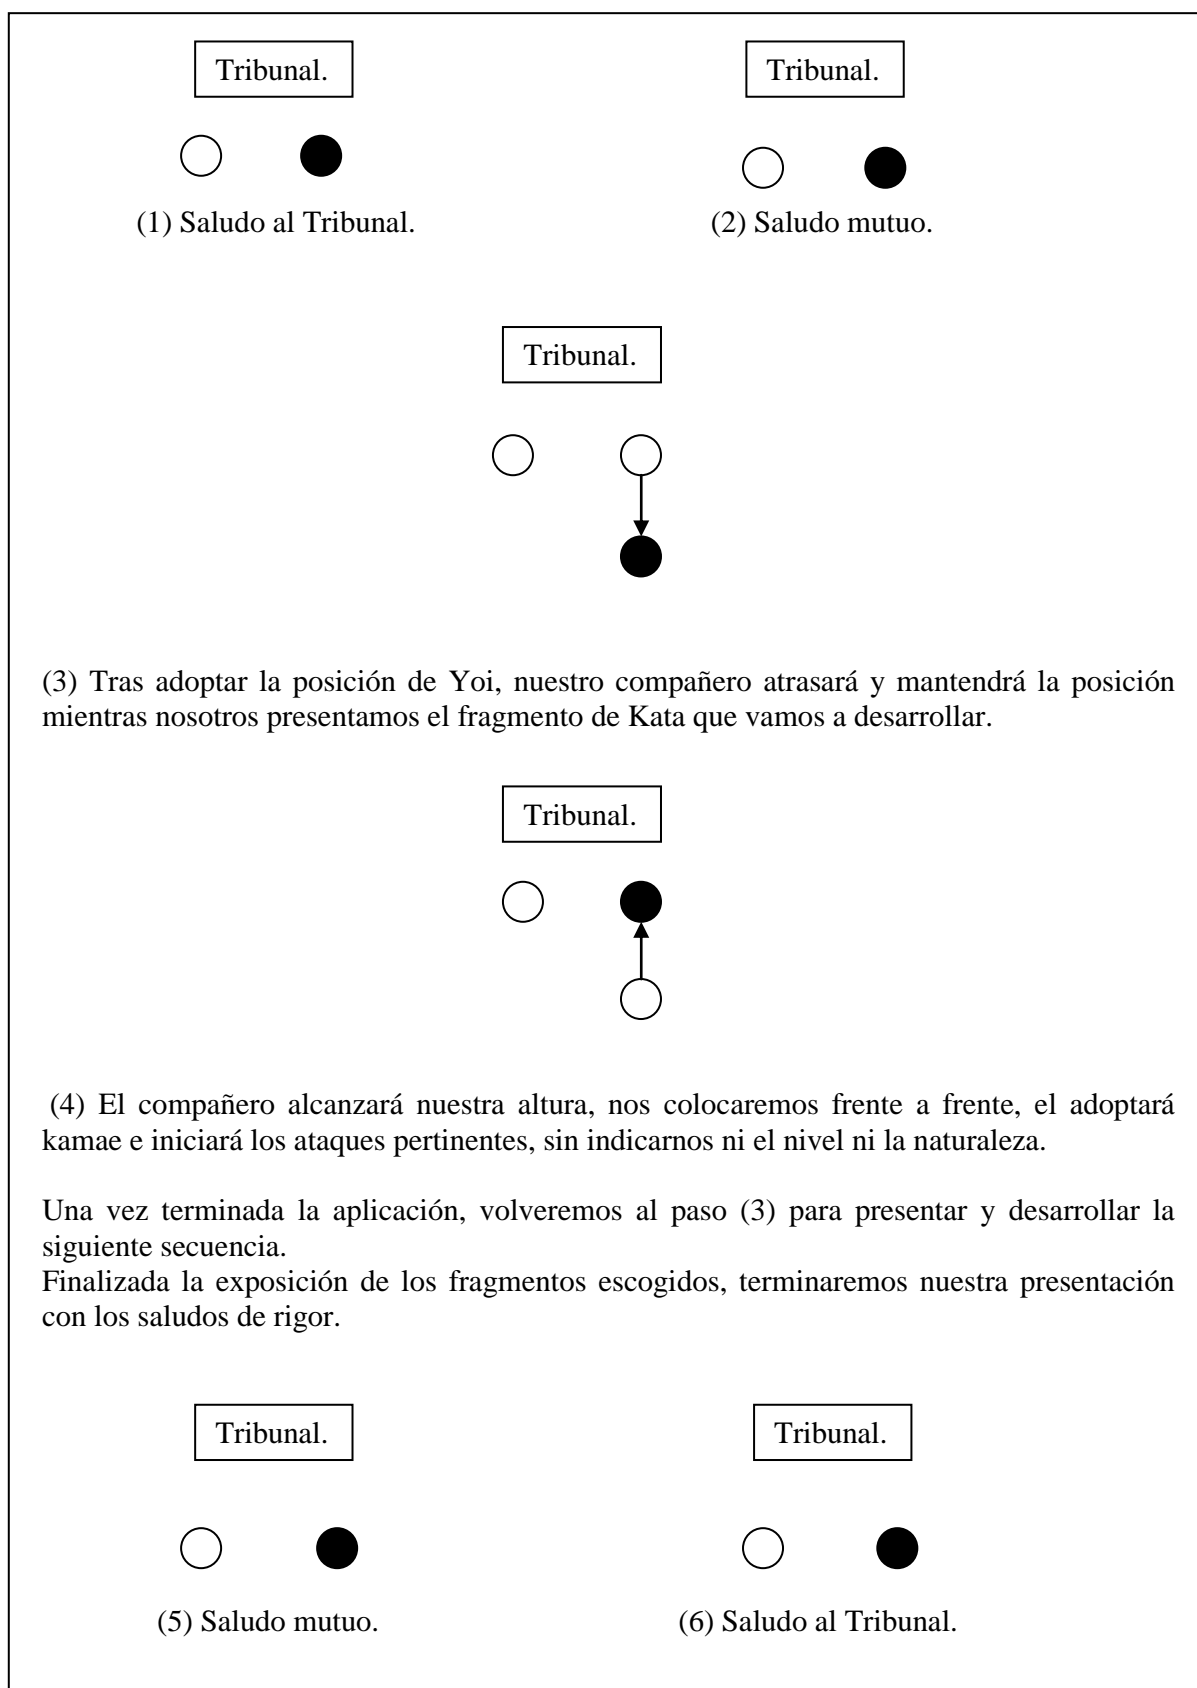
Tribunal.

(1) Saludo al Tribunal.

Tribunal.

(2) Saludo mutuo.

Tribunal.

(3) Tras adoptar la posición de Yoi, nuestro compañero atrasará y mantendrá la posición mientras nosotros presentamos el fragmento de Kata que vamos a desarrollar.

Tribunal.

(4) El compañero alcanzará nuestra altura, nos colocaremos frente a frente, el adoptará kamae e iniciará los ataques pertinentes, sin indicarnos ni el nivel ni la naturaleza.

Una vez terminada la aplicación, volveremos al paso (3) para presentar y desarrollar la siguiente secuencia.
Finalizada la exposición de los fragmentos escogidos, terminaremos nuestra presentación con los saludos de rigor.

Tribunal.

(5) Saludo mutuo.

Tribunal.

(6) Saludo al Tribunal.